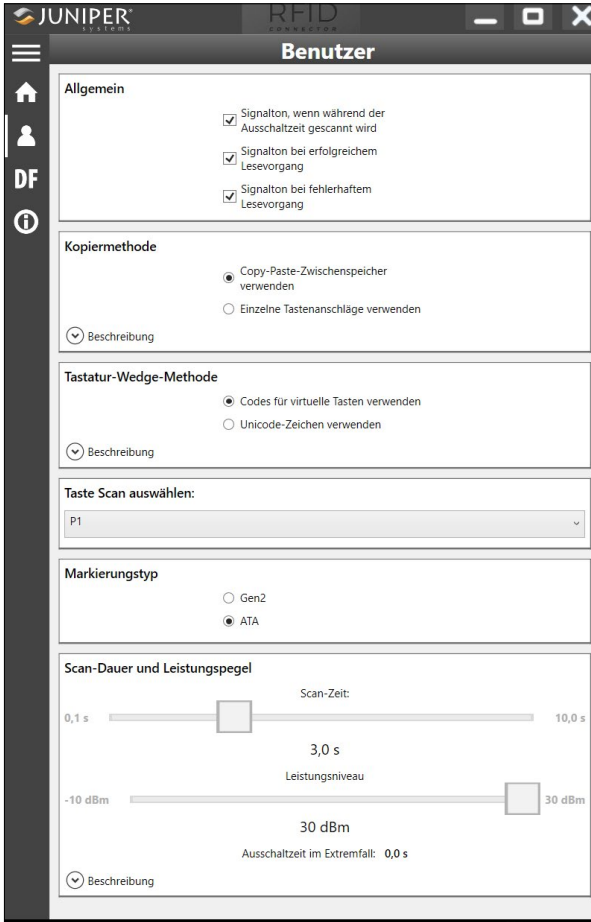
JUNIPER® systems
RFID CONNECTOR

Benutzer

DF

Allgemein

Signalton, wenn während der Ausschaltzeit gescannt wird

Signalton bei erfolgreichem Lesevorgang

Signalton bei fehlerhaftem Lesevorgang

Kopiermethode

Copy-Paste-Zwischenspeicher verwenden

Einzelne Tastenanschläge verwenden

Beschreibung

Tastatur-Wedge-Methode

Codes für virtuelle Tasten verwenden

Unicode-Zeichen verwenden

Beschreibung

Taste Scan auswählen:

P1

Markierungstyp

Gen2

ATA

Scan-Dauer und Leistungspegel

Scan-Zeit:

0,1 s

10,0 s

3,0 s

Leistungsniveau

-10 dBm

30 dBm

30 dBm

Ausschaltzeit im Extremfall: 0,0 s

Beschreibung